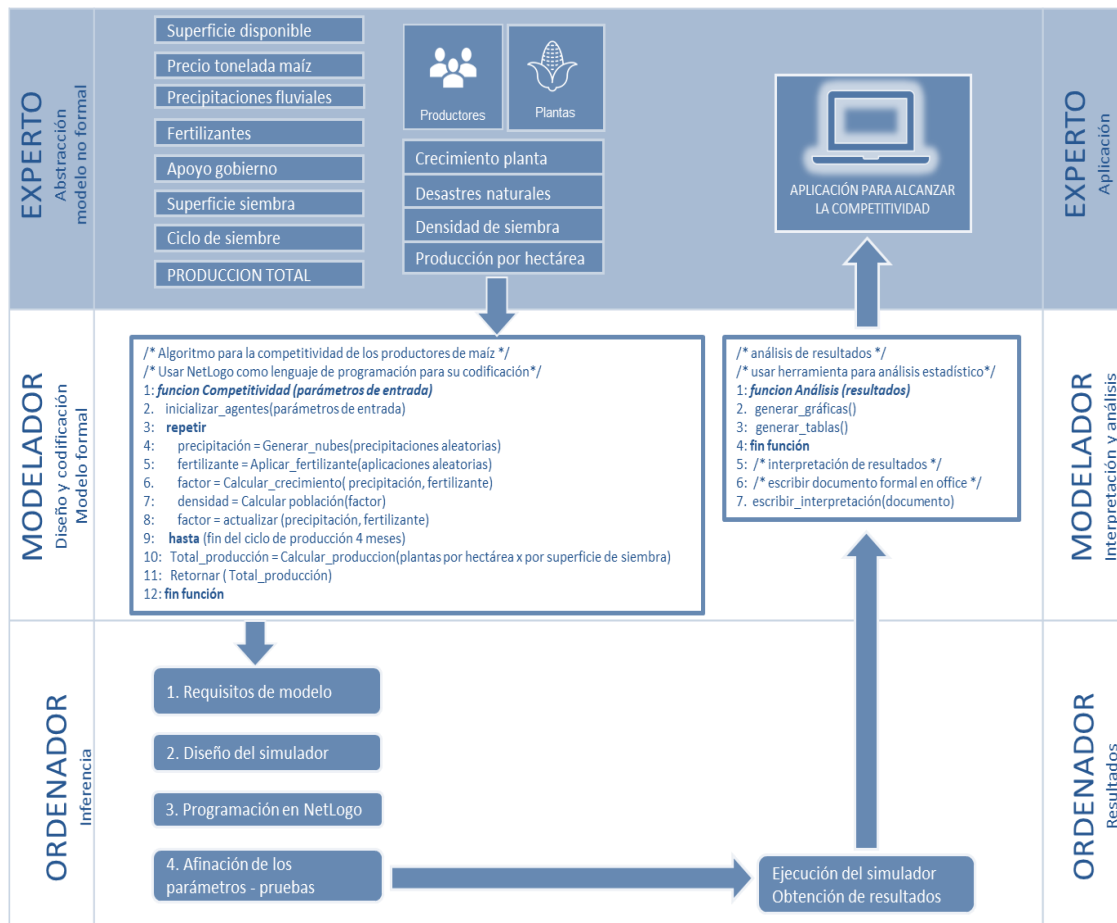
EXPERTO
Abstracción modelo no formal

Superficie disponible
Precio tonelada maíz
Precipitaciones fluviales
Fertilizantes
Apoyo gobierno
Superficie siembra
Ciclo de siembre
PRODUCCION TOTAL

Productores
Plantas

Crecimiento planta
Desastres naturales
Densidad de siembra
Producción por hectárea

APLICACIÓN PARA ALCANZAR LA COMPETITIVIDAD

EXPERTO
Aplicación

MODELADOR
Diseño y codificación Modelo formal

/* Algoritmo para la competitividad de los productores de maíz */
/* Usar NetLogo como lenguaje de programación para su codificación*/
1: **funcion Competitividad (parámetros de entrada)**
2. inicializar_agentes(parámetros de entrada)
3: **repetir**
4: precipitación = Generar_nubes(precipitaciones aleatorias)
5: fertilizante = Aplicar_fertilizante(aplicaciones aleatorias)
6. factor = Calcular_crecimiento( precipitación, fertilizante)
7: densidad = Calcular población(factor)
8: factor = actualizar (precipitación, fertilizante)
9: **hasta** (fin del ciclo de producción 4 meses)
10: Total_producción = Calcular_produccion(plantas por hectárea x por superficie de siembra)
11: Retornar ( Total_producción)
12: **fin función**

/* análisis de resultados */
/* usar herramienta para análisis estadístico*/
1: **funcion Análisis (resultados)**
2. generar_gráficas()
3: generar_tablas()
4: **fin función**
5: /* interpretación de resultados */
6: /* escribir documento formal en office */
7. escribir_interpretación(documento)

MODELADOR
Interpretación y análisis

ORDENADOR
Inferencia

1. Requisitos de modelo
2. Diseño del simulador
3. Programación en NetLogo
4. Afinación de los parámetros - pruebas

Ejecución del simulador
Obtención de resultados

ORDENADOR
Resultados